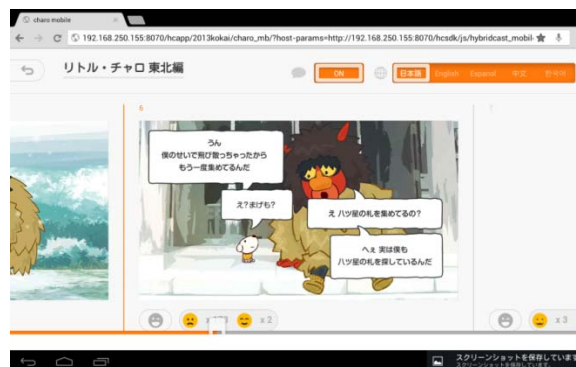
charo mobile

192.168.250.155:8070/hcapp/2013kokai/charo_mb/?host-params=http://192.168.250.155:8070/hcsdk/js/hybridcast_mobil

リトル・チャロ 東北編

ON

日本語 English Espanol 中文 한국어

6

7

うん
僕のせいで飛び散っちゃったから
もう一度集めてるんだ

え？まげも？

え ハツ屋の札を集めてるの？

へぇ 実は僕も
ハツ屋の札を探しているんだ

x 2

x 3

スクリーンショットを保存しています